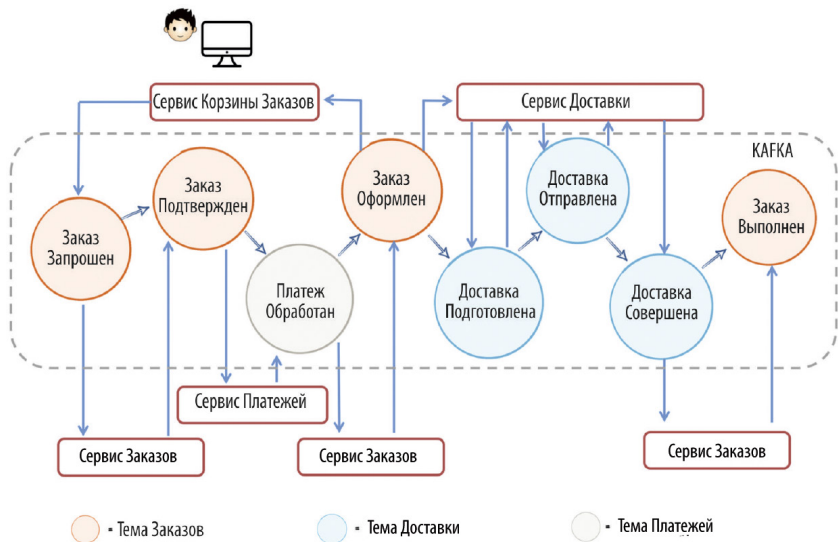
Сервис Корзины Заказов

Сервис Доставки

KAFKA

Заказ Запрошен

Заказ Подтвержден

Платеж Обработан

Заказ Оформлен

Доставка Подготовлена

Доставка Отправлена

Доставка Совершена

Заказ Выполнен

Сервис Платежей

Сервис Заказов

Сервис Заказов

Сервис Заказов

- Тема Заказов

- Тема Доставки

- Тема Платежей